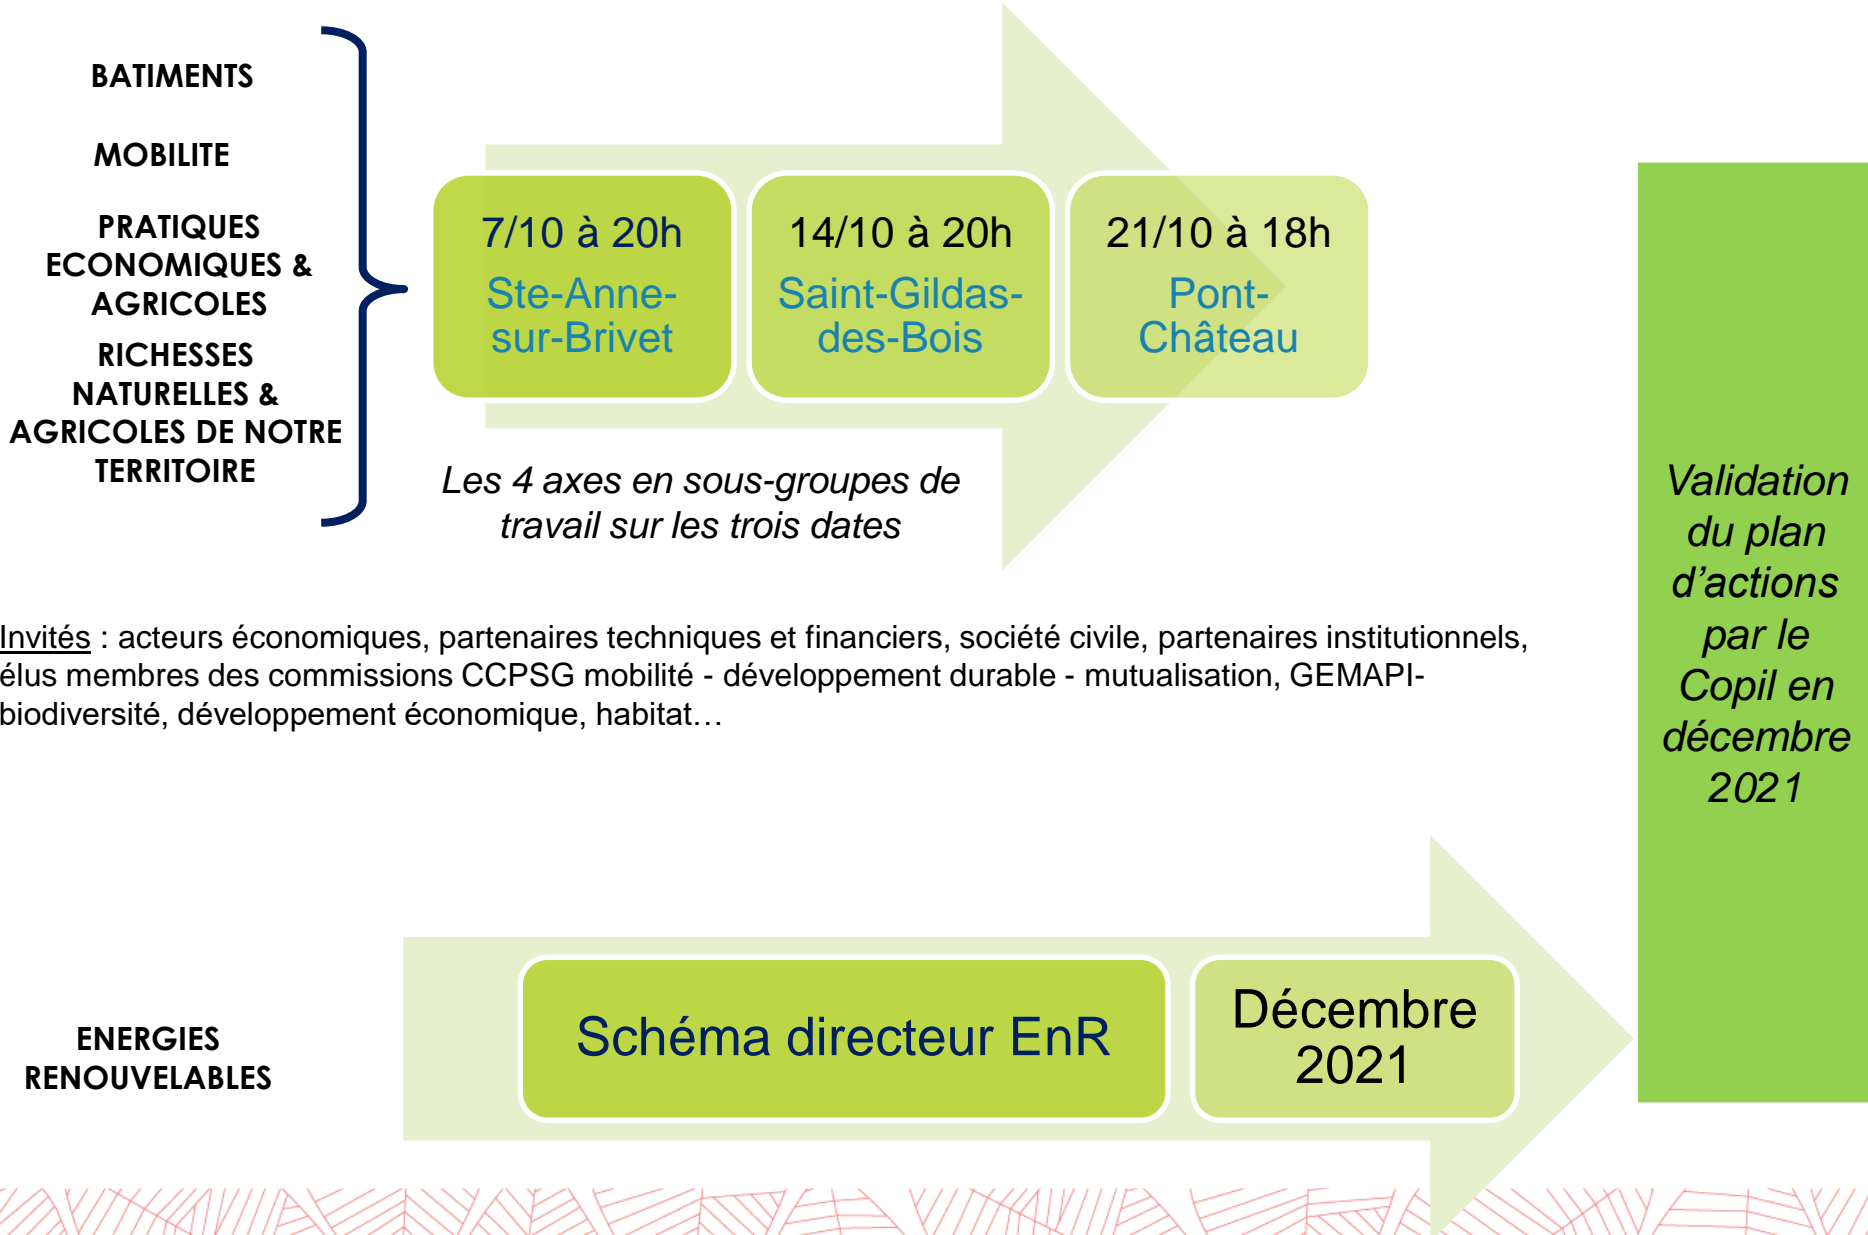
BATIMENTS

MOBILITE

PRATIQUES ECONOMIQUES & AGRICOLES

RICHESSES NATURELLES & AGRICOLES DE NOTRE TERRITOIRE

7/10 à 20h
Ste-Anne-sur-Brivet

14/10 à 20h
Saint-Gildas-des-Bois

21/10 à 18h
Pont-Château

Les 4 axes en sous-groupes de travail sur les trois dates

Invités : acteurs économiques, partenaires techniques et financiers, société civile, partenaires institutionnels, élus membres des commissions CCPSG mobilité - développement durable - mutualisation, GEMAPI-biodiversité, développement économique, habitat…

Validation du plan d'actions par le Copil en décembre 2021

ENERGIES RENOUVELABLES

Schéma directeur EnR

Décembre 2021